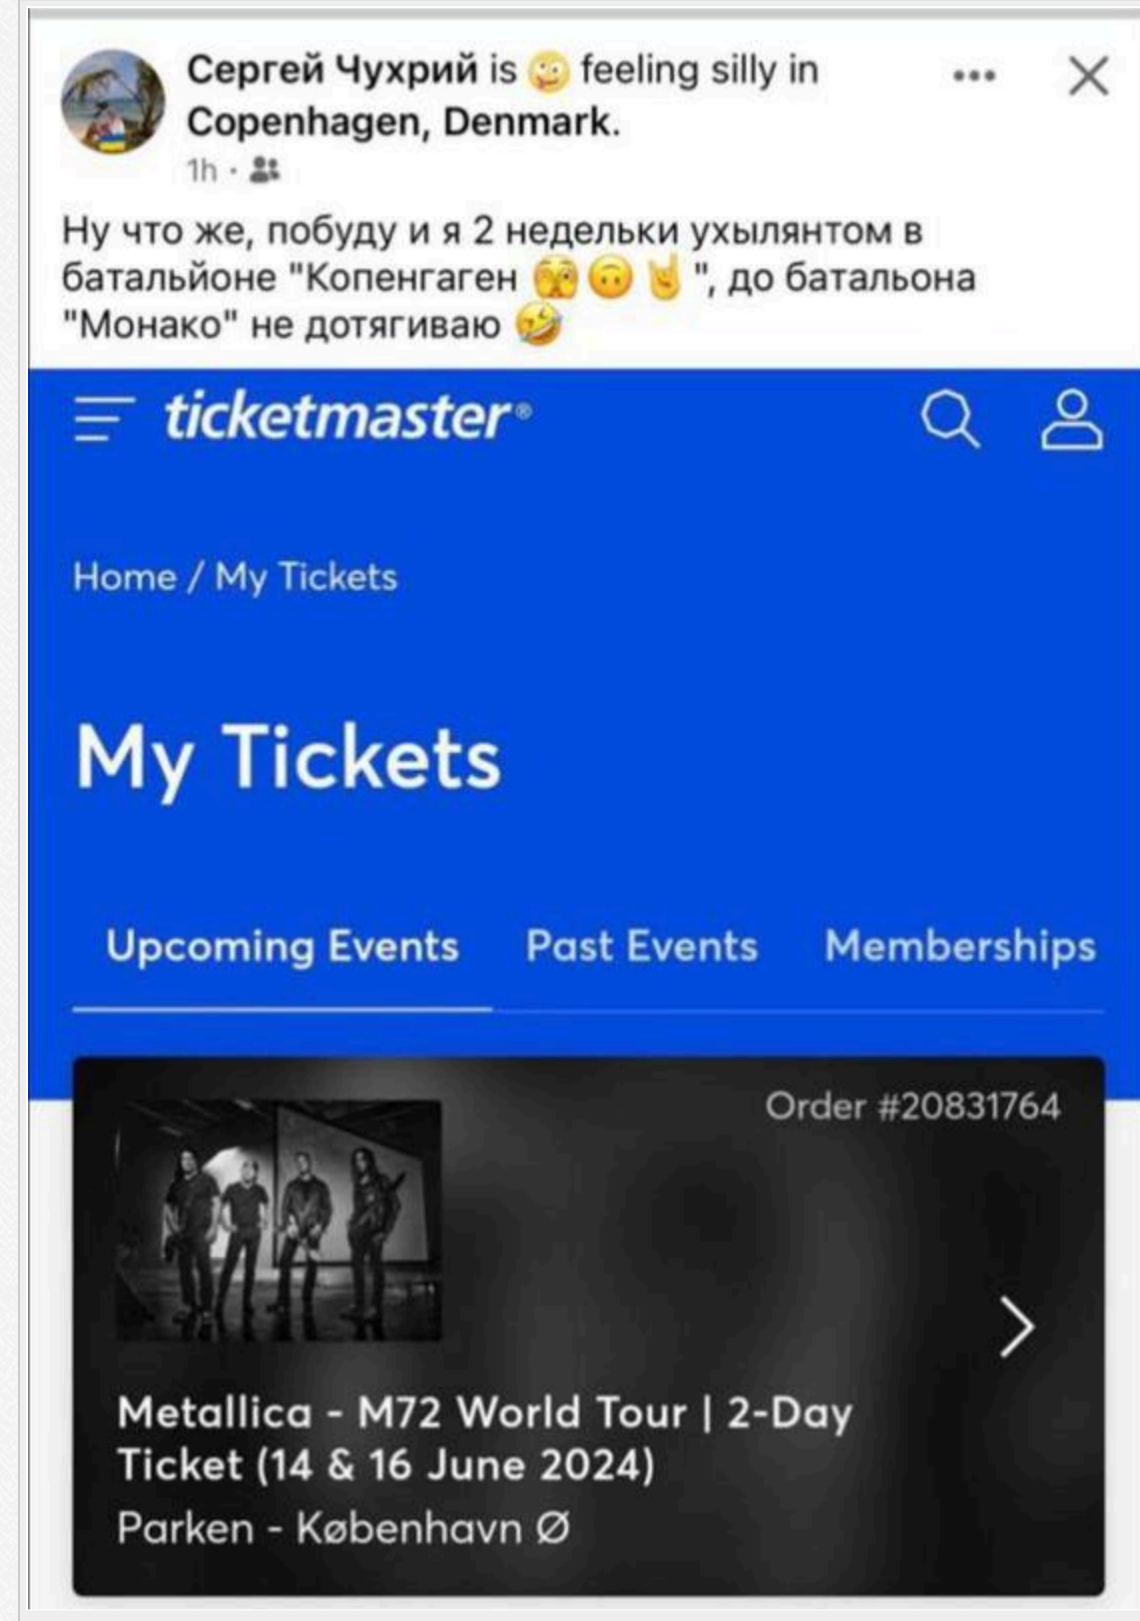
Сергей Чухрий is 🤪 feeling silly in Copenhagen, Denmark.
1h ·

Ну что же, побуду и я 2 недельки ухылянтом в батальйоне "Копенгаген 🙊🙃🤘", до батальона "Монако" не дотягиваю 🤣

ticketmaster

Home / My Tickets

My Tickets

Upcoming Events Past Events Memberships

Order #20831764

Metallica - M72 World Tour | 2-Day Ticket (14 & 16 June 2024)
Parken - København Ø